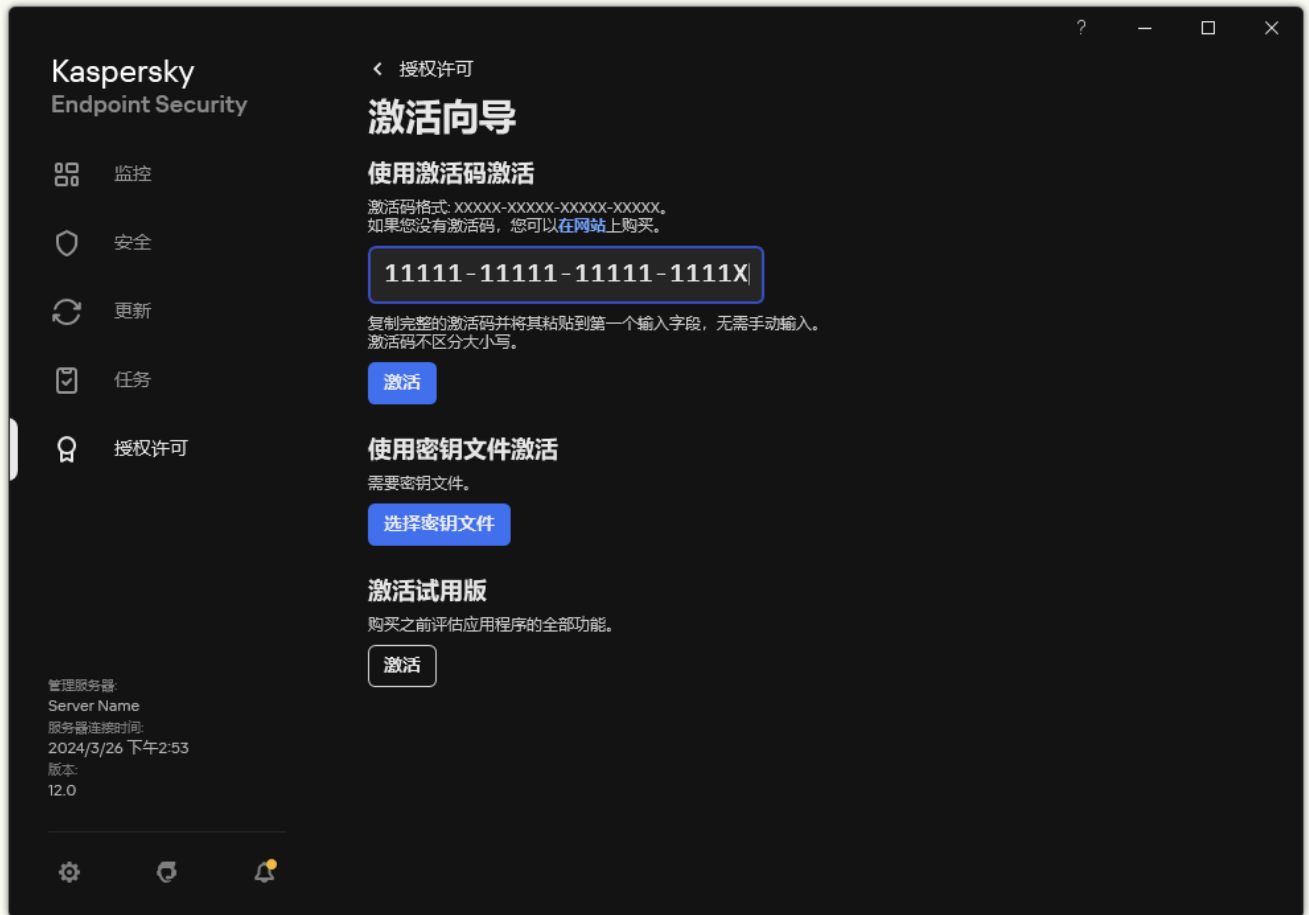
?

Kaspersky
Endpoint Security

监控

安全

更新

任务

授权许可

管理服务器:
Server Name
服务器连接时间:
2024/3/26 下午2:53
版本:
12.0

授权许可

激活向导

使用激活码激活

激活码格式: XXXXX-XXXXX-XXXXX-XXXXX。
如果您没有激活码，您可以在网站上购买。

11111-11111-11111-1111X

复制完整的激活码并将其粘贴到第一个输入字段，无需手动输入。
激活码不区分大小写。

激活

使用密钥文件激活

需要密钥文件。

选择密钥文件

激活试用版

购买之前评估应用程序的全部功能。

激活